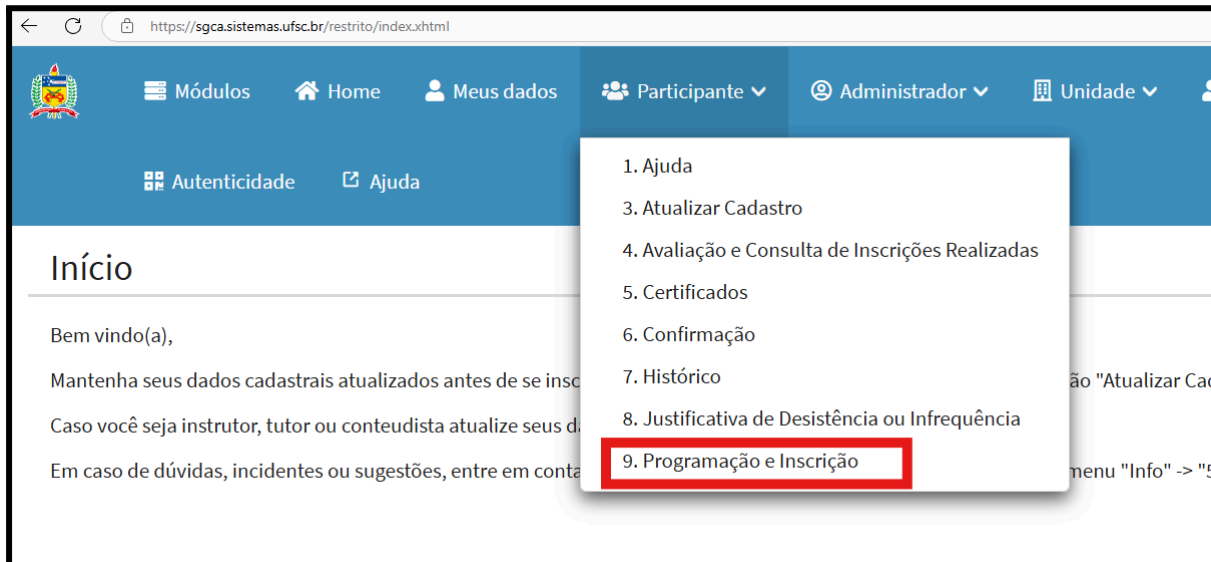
https://sgca.sistemas.ufsc.br/restrito/index.xhtml

Módulos Home Meus dados Participante Administrador Unidade

Autenticidade Ajuda

1. Ajuda
3. Atualizar Cadastro
4. Avaliação e Consulta de Inscrições Realizadas
5. Certificados
6. Confirmação
7. Histórico
8. Justificativa de Desistência ou Infrequência
9. Programação e Inscrição

Início

Bem vindo(a),

Mantenha seus dados cadastrais atualizados antes de se insc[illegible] ão "Atualizar Ca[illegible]

Caso você seja instrutor, tutor ou conteudista atualize seus d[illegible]

Em caso de dúvidas, incidentes ou sugestões, entre em conta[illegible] menu "Info" -> "5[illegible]